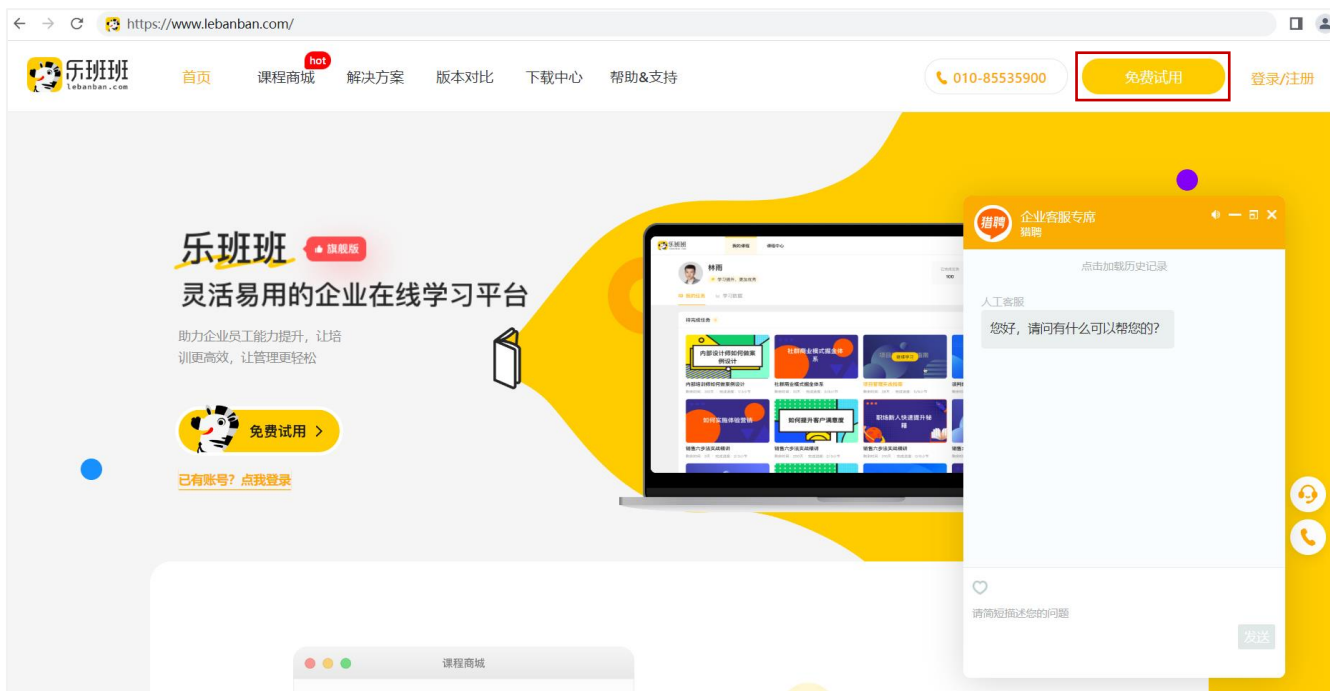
https://www.lebanban.com/

乐班班
lebanban.com

首页 hot 课程商城 解决方案 版本对比 下载中心 帮助&支持

010-85535900 免费试用 登录/注册

乐班班 旗舰版

灵活易用的企业在线学习平台

助力企业员工能力提升，让培训更高效，让管理更轻松

免费试用 >

已有账号？点我登录

林雨

内部设计师如何做案例设计

社群商业模式搭建体系

如何实施体验营销

如何提升客户满意度

职场新人快速提升秘籍

猎聘 企业客服专席
猎聘

点击加载历史记录

人工客服
您好，请问有什么可以帮您的？

请简短描述您的问题

发送

课程商城